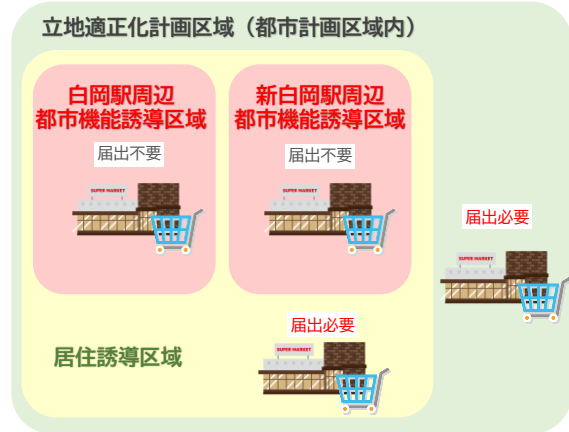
立地適正化計画区域（都市計画区域内）

白岡駅周辺
都市機能誘導区域

届出不要

SUPER MARKET

新白岡駅周辺
都市機能誘導区域

届出不要

SUPER MARKET

届出必要

SUPER MARKET

届出必要

居住誘導区域

SUPER MARKET